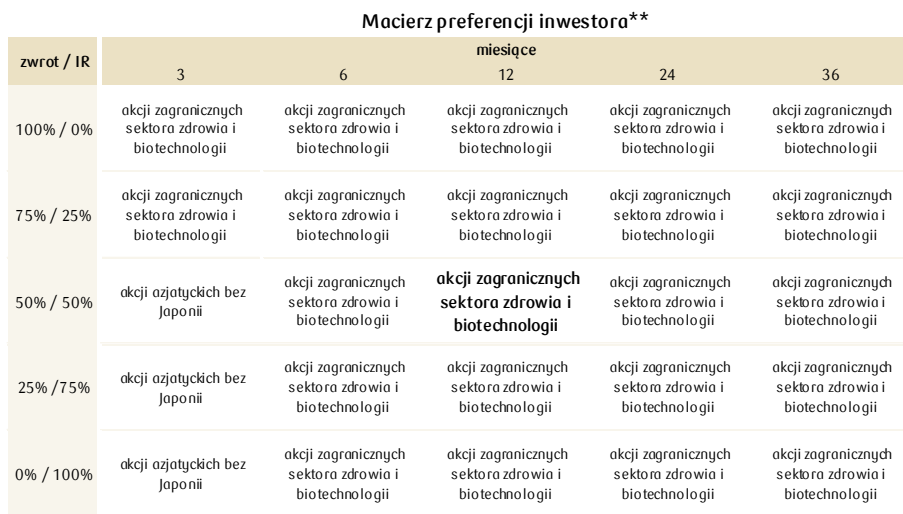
Macierz preferencji inwestora**

| zwrot / IR | miesiące 3 | 6 | 12 | 24 | 36 |
|---|---|---|---|---|---|
| 100% / 0% | akcji zagranicznych sektora zdrowia i biotechnologii | akcji zagranicznych sektora zdrowia i biotechnologii | akcji zagranicznych sektora zdrowia i biotechnologii | akcji zagranicznych sektora zdrowia i biotechnologii | akcji zagranicznych sektora zdrowia i biotechnologii |
| 75% / 25% | akcji zagranicznych sektora zdrowia i biotechnologii | akcji zagranicznych sektora zdrowia i biotechnologii | akcji zagranicznych sektora zdrowia i biotechnologii | akcji zagranicznych sektora zdrowia i biotechnologii | akcji zagranicznych sektora zdrowia i biotechnologii |
| 50% / 50% | akcji azjatyckich bez Japonii | akcji zagranicznych sektora zdrowia i biotechnologii | akcji zagranicznych sektora zdrowia i biotechnologii | akcji zagranicznych sektora zdrowia i biotechnologii | akcji zagranicznych sektora zdrowia i biotechnologii |
| 25% /75% | akcji azjatyckich bez Japonii | akcji zagranicznych sektora zdrowia i biotechnologii | akcji zagranicznych sektora zdrowia i biotechnologii | akcji zagranicznych sektora zdrowia i biotechnologii | akcji zagranicznych sektora zdrowia i biotechnologii |
| 0% / 100% | akcji azjatyckich bez Japonii | akcji zagranicznych sektora zdrowia i biotechnologii | akcji zagranicznych sektora zdrowia i biotechnologii | akcji zagranicznych sektora zdrowia i biotechnologii | akcji zagranicznych sektora zdrowia i biotechnologii |